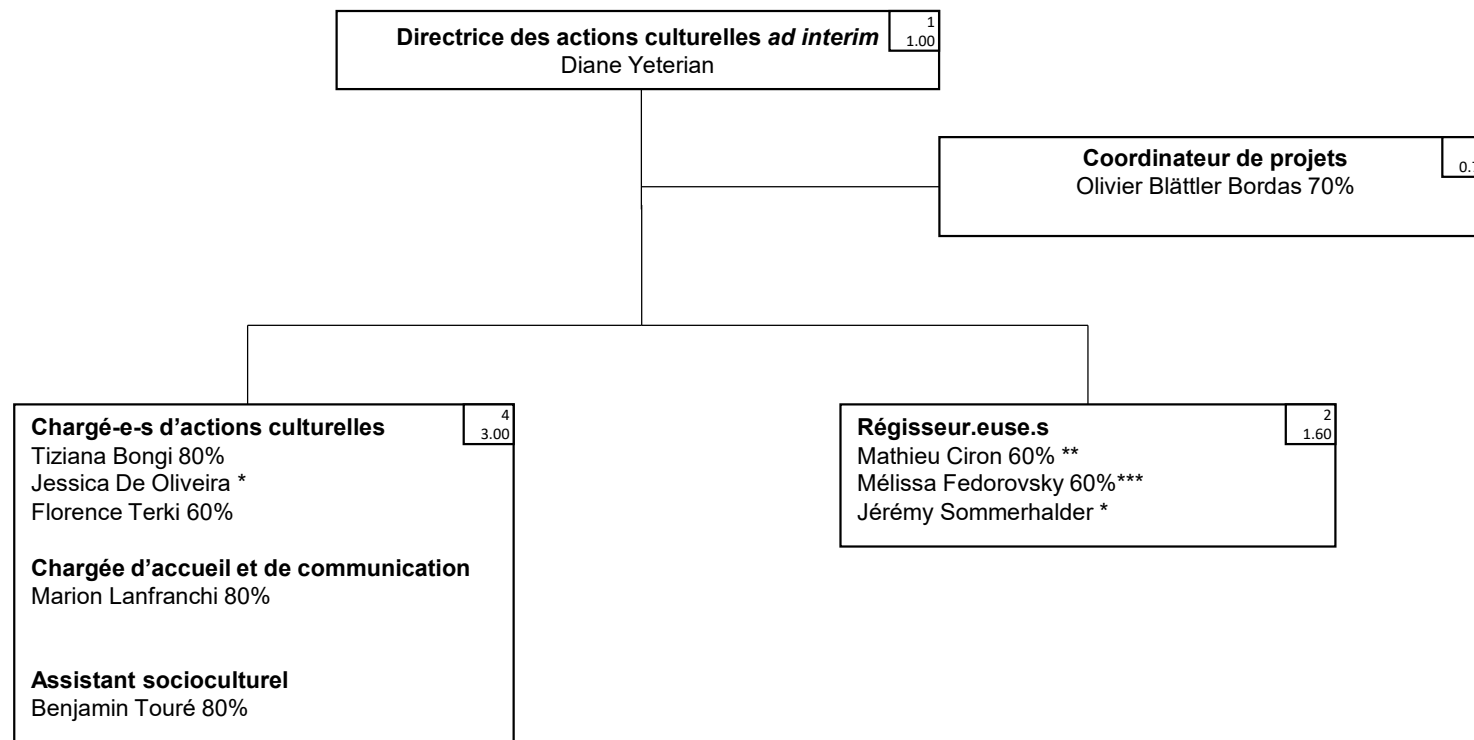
**Directrice des actions culturelles *ad interim***
Diane Yeterian

1
1.00

**Coordinateur de projets**
Olivier Blättler Bordas 70%

0.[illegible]

**Chargé-e-s d'actions culturelles**
Tiziana Bongi 80%
Jessica De Oliveira *
Florence Terki 60%

4
3.00

**Chargée d'accueil et de communication**
Marion Lanfranchi 80%

**Assistant socioculturel**
Benjamin Touré 80%

**Régisseur.euse.s**
Mathieu Ciron 60% **
Mélissa Fedorovsky 60%***
Jérémy Sommerhalder *

2
1.60